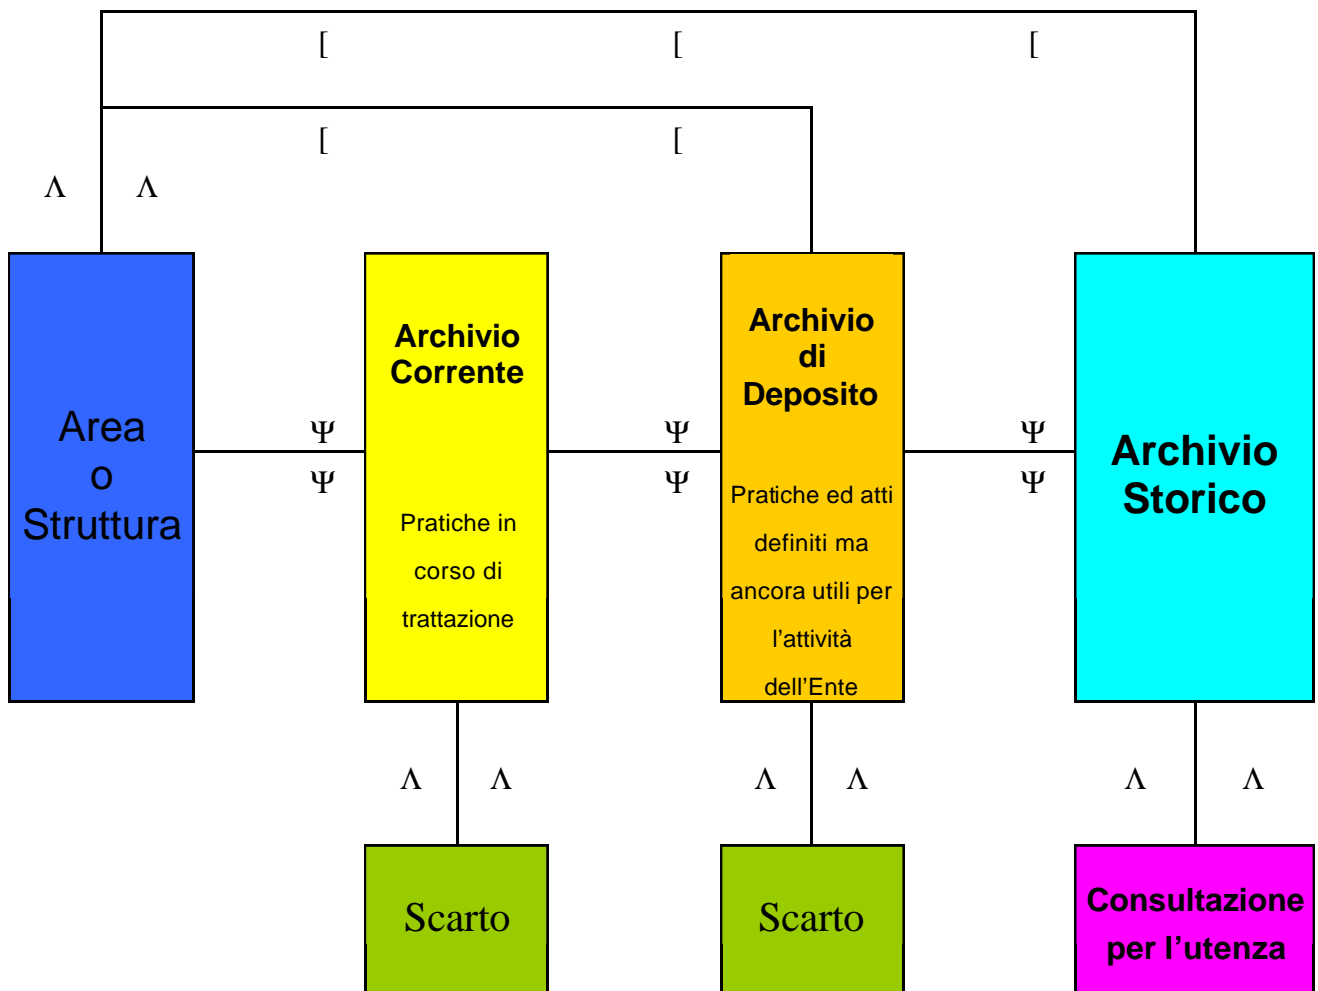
[ [ [

[ [

Λ Λ

Area o Struttura

Ψ
Ψ

Archivio Corrente

Pratiche in corso di trattazione

Ψ
Ψ

Archivio di Deposito

Pratiche ed atti definiti ma ancora utili per l’attività dell’Ente

Ψ
Ψ

Archivio Storico

Λ Λ

Λ Λ

Λ Λ

Scarto

Scarto

Consultazione per l’utenza